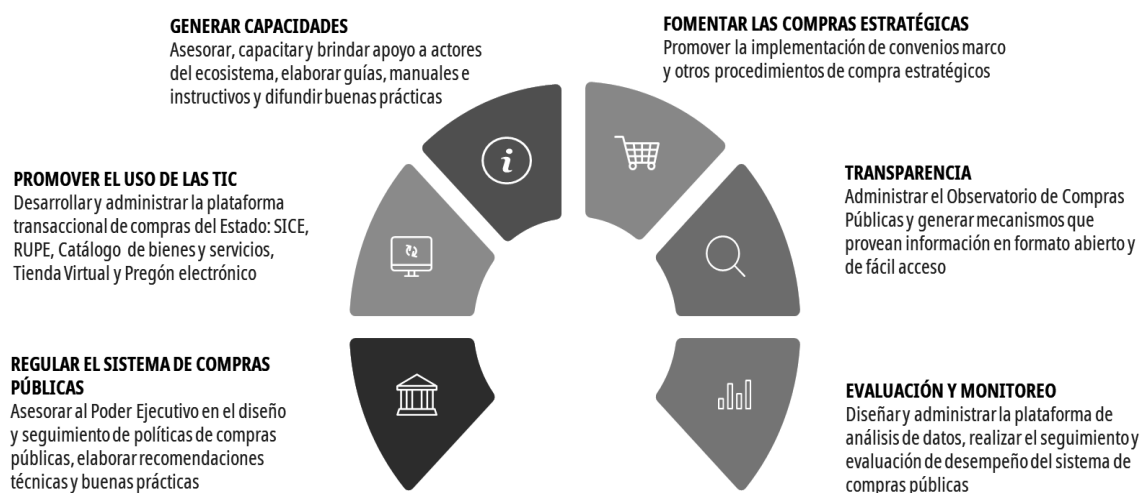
GENERAR CAPACIDADES
Asesorar, capacitar y brindar apoyo a actores del ecosistema, elaborar guías, manuales e instructivos y difundir buenas prácticas

FOMENTAR LAS COMPRAS ESTRATÉGICAS
Promover la implementación de convenios marco y otros procedimientos de compra estratégicos

PROMOVER EL USO DE LAS TIC
Desarrollar y administrar la plataforma transaccional de compras del Estado: SICE, RUPE, Catálogo de bienes y servicios, Tienda Virtual y Pregón electrónico

TRANSPARENCIA
Administrar el Observatorio de Compras Públicas y generar mecanismos que provean información en formato abierto y de fácil acceso

REGULAR EL SISTEMA DE COMPRAS PÚBLICAS
Asesorar al Poder Ejecutivo en el diseño y seguimiento de políticas de compras públicas, elaborar recomendaciones técnicas y buenas prácticas

EVALUACIÓN Y MONITOREO
Diseñar y administrar la plataforma de análisis de datos, realizar el seguimiento y evaluación de desempeño del sistema de compras públicas